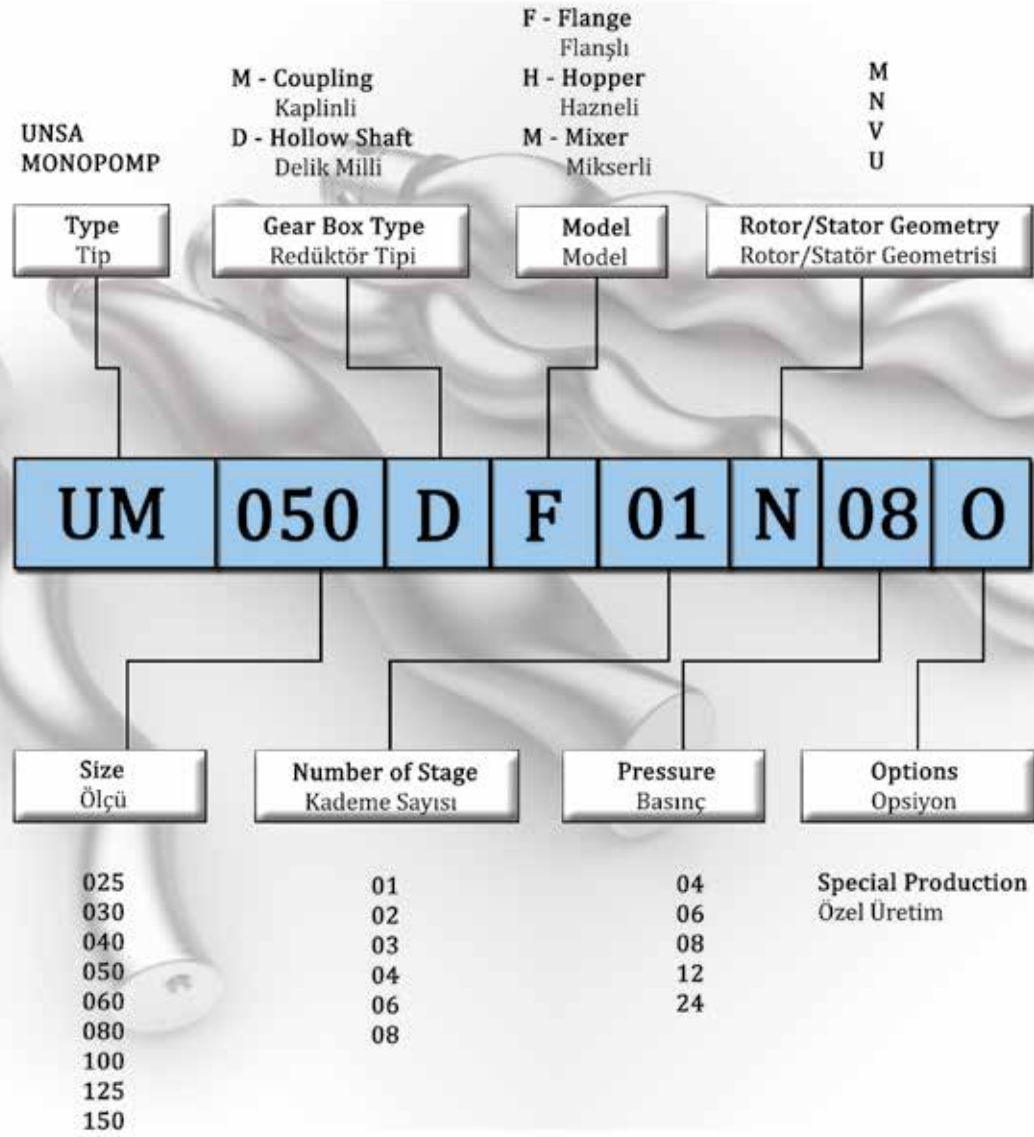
UNSA
MONOPOMP

M - Coupling
Kaplinli
D - Hollow Shaft
Delik Milli

F - Flange
Flanşlı
H - Hopper
Hazneli
M - Mixer
Mikserli

M
N
V
U

Type
Tip

Gear Box Type
Redüktör Tipi

Model
Model

Rotor/Stator Geometry
Rotor/Statör Geometrisi

| UM | 050 | D | F | 01 | N | 08 | O |
|---|---|---|---|---|---|---|---|

Size
Ölçü

Number of Stage
Kademe Sayısı

Pressure
Basınç

Options
Opsiyon

025
030
040
050
060
080
100
125
150

01
02
03
04
06
08

04
06
08
12
24

Special Production
Özel Üretim